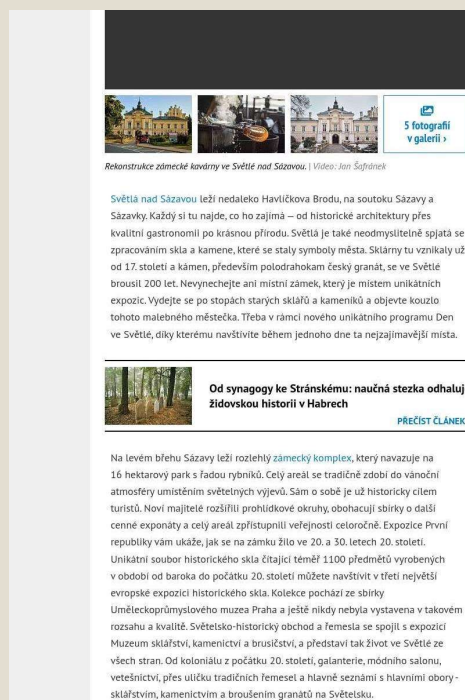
5 fotografií v galerii ›

Rekonstrukce zámecké kavárny ve Světlé nad Sázavou. | Video: Jan Šafránek

Světlá nad Sázavou leží nedaleko Havlíčkova Brodu, na soutoku Sázavy a Sázavky. Každý si tu najde, co ho zajímá – od historické architektury přes kvalitní gastronomii po krásnou přírodu. Světlá je také neodmyslitelně spjatá se zpracováním skla a kamene, které se staly symboly města. Sklárny tu vznikaly už od 17. století a kámen, především polodrahokam český granát, se ve Světlé brousil 200 let. Nevynechejte ani místní zámek, který je místem unikátních expozic. Vydejte se po stopách starých sklářů a kameníků a objevte kouzlo tohoto malebného městečka. Třeba v rámci nového unikátního programu Den ve Světlé, díky kterému navštívíte během jednoho dne ta nejzajímavější místa.

Od synagogy ke Stránskému: naučná stezka odhaluj židovskou historii v Habrech

PŘEČÍST ČLÁNEK

Na levém břehu Sázavy leží rozlehlý zámecký komplex, který navazuje na 16 hektarový park s řadou rybníků. Celý areál se tradičně zdobí do vánoční atmosféry umístěním světelných výjevů. Sám o sobě je už historicky cílem turistů. Noví majitelé rozšířili prohlídkové okruhy, obohacují sbírky o další cenné exponáty a celý areál zpřístupnili veřejnosti celoročně. Expozice První republiky vám ukáže, jak se na zámku žilo ve 20. a 30. letech 20. století. Unikátní soubor historického skla čítající téměř 1100 předmětů vyrobených v období od baroka do počátku 20. století můžete navštívit v třetí největší evropské expozici historického skla. Kolekce pochází ze sbírky Uměleckoprůmyslového muzea Praha a ještě nikdy nebyla vystavena v takovém rozsahu a kvalitě. Světelsko-historický obchod a řemesla se spojil s expozicí Muzeum sklářství, kamenictví a brusičství, a představí tak život ve Světlé ze všech stran. Od koloniálu z počátku 20. století, galanterie, módního salonu, vetešnictví, přes uličku tradičních řemesel a hlavně seznámí s hlavními obory - sklářstvím, kamenictvím a broušením granátů na Světelsku.